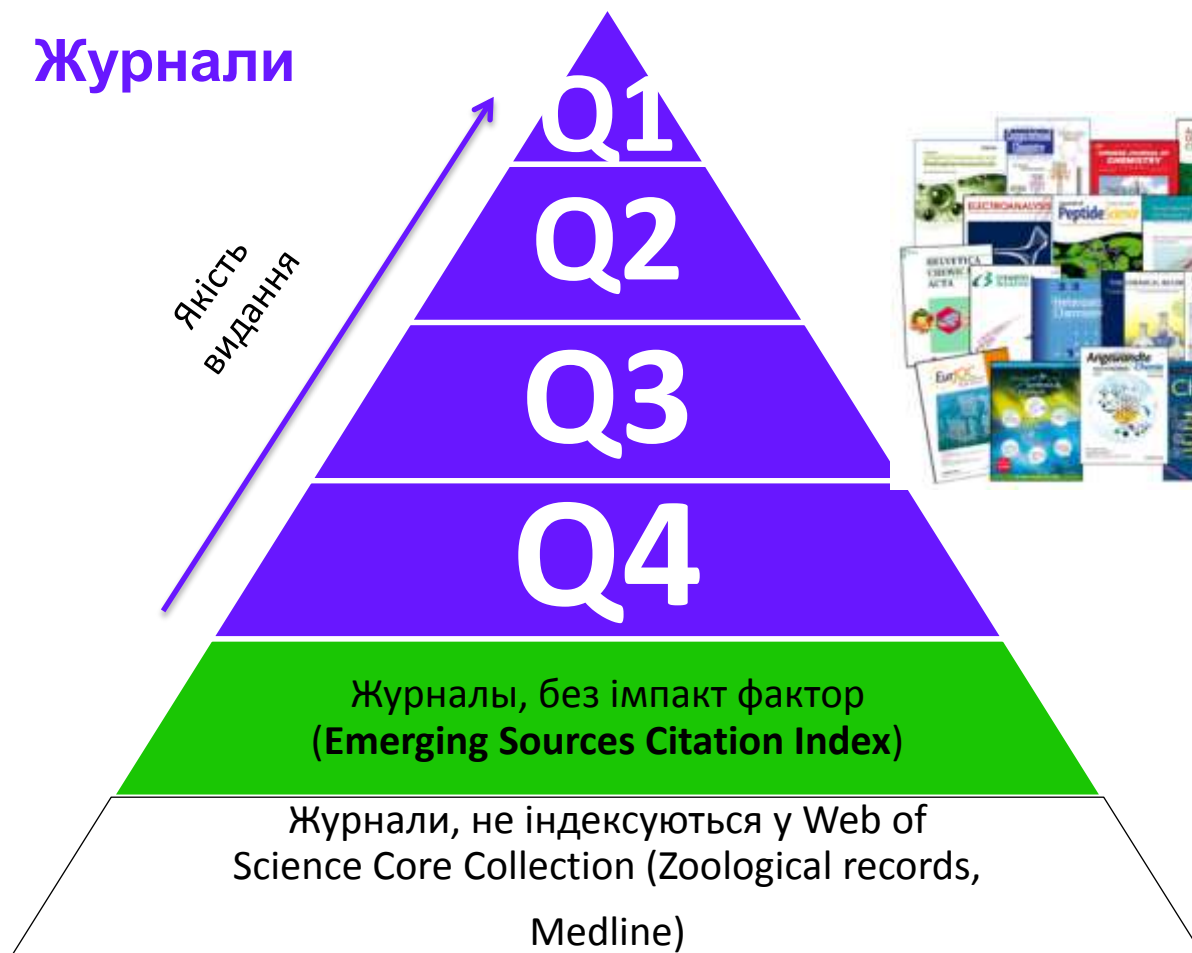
Журнали

Якість видання

Q1

Q2

Q3

Q4

Журналы, без імпакт фактор (**Emerging Sources Citation Index**)

Журнали, не індексуються у Web of Science Core Collection (Zoological records, Medline)

ELECTROANALYSIS

Peptide Science

HELVETICA CHIMICA ACTA

Angewandte Chemie

EurJOC

CHEMISTRY